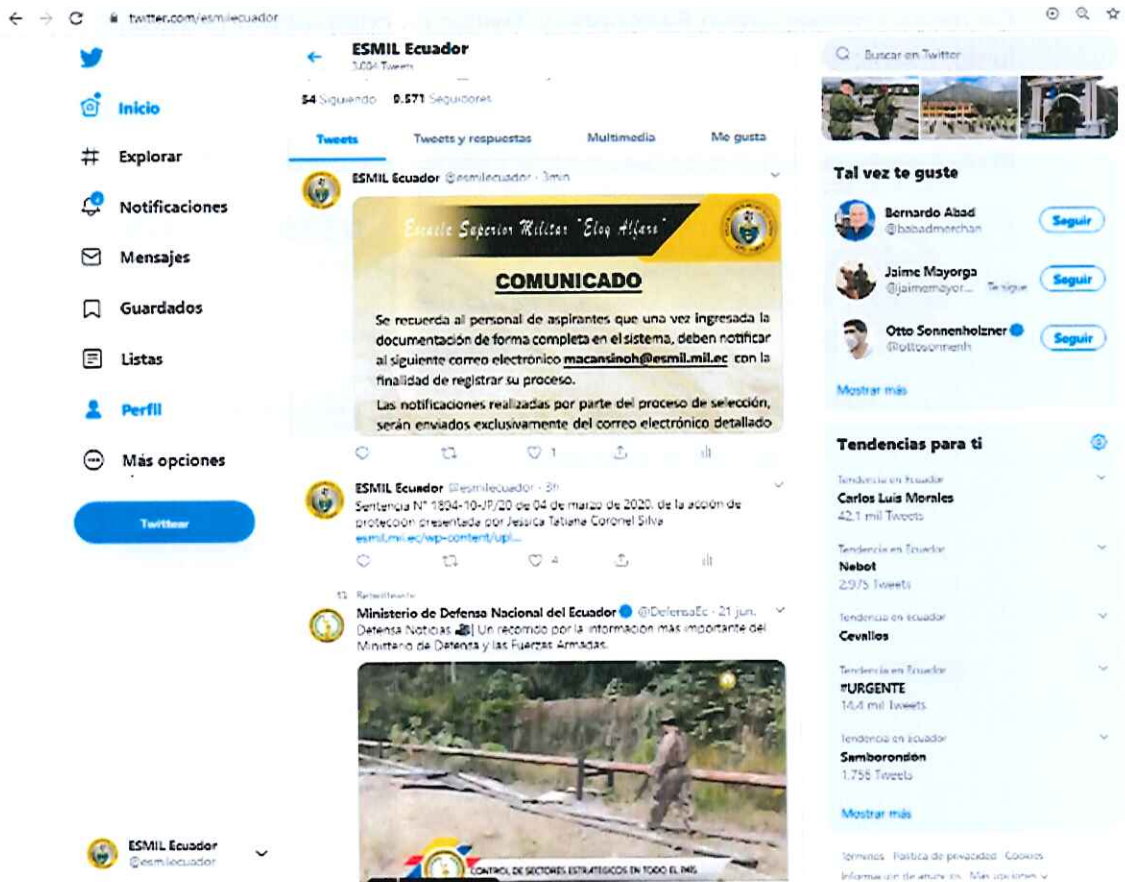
twitter.com/esmilecuador

Inicio
Explorar
Notificaciones
Mensajes
Guardados
Listas
Perfil
Más opciones
Twittear

ESMIL Ecuador
@esmilecuador

ESMIL Ecuador
3.004 Tweets

54 Siguiendo 9.571 Seguidores

Tweets | Tweets y respuestas | Multimedia | Me gusta

ESMIL Ecuador @esmilecuador · 3min

Escuela Superior Militar "Eloy Alfaro"

COMUNICADO

Se recuerda al personal de aspirantes que una vez ingresada la documentación de forma completa en el sistema, deben notificar al siguiente correo electrónico macansinoh@esmil.mil.ec con la finalidad de registrar su proceso.

Las notificaciones realizadas por parte del proceso de selección, serán enviados exclusivamente del correo electrónico detallado

1

ESMIL Ecuador @esmilecuador · 3h
Sentencia N° 1804-10-JP/20 de 04 de marzo de 2020, de la acción de protección presentada por Jessica Tatiana Coronel Silva
esmil.mil.ec/wp-content/upl...

4

Retwitteaste
Ministerio de Defensa Nacional del Ecuador @DefensaEc · 21 jun.
Defensa Noticias | Un recorrido por la información más importante del Ministerio de Defensa y las Fuerzas Armadas.

CONTROL DE SECTORES ESTRATÉGICOS EN TODO EL PAÍS

Buscar en Twitter

Tal vez te guste

Bernardo Abad
@babadmerchan
Seguir

Jaime Mayorga
@jaimemayor... Te sigue
Seguir

Otto Sonnenholzner
@ottosonnenh
Seguir

Mostrar más

Tendencias para ti

Tendencia en Ecuador
Carlos Luis Morales
42,1 mil Tweets

Tendencia en Ecuador
Nebot
2.975 Tweets

Tendencia en Ecuador
Cevallos

Tendencia en Ecuador
#URGENTE
14,4 mil Tweets

Tendencia en Ecuador
Samborondon
1.758 Tweets

Mostrar más

Términos Política de privacidad Cookies
Información de anuncios Más opciones